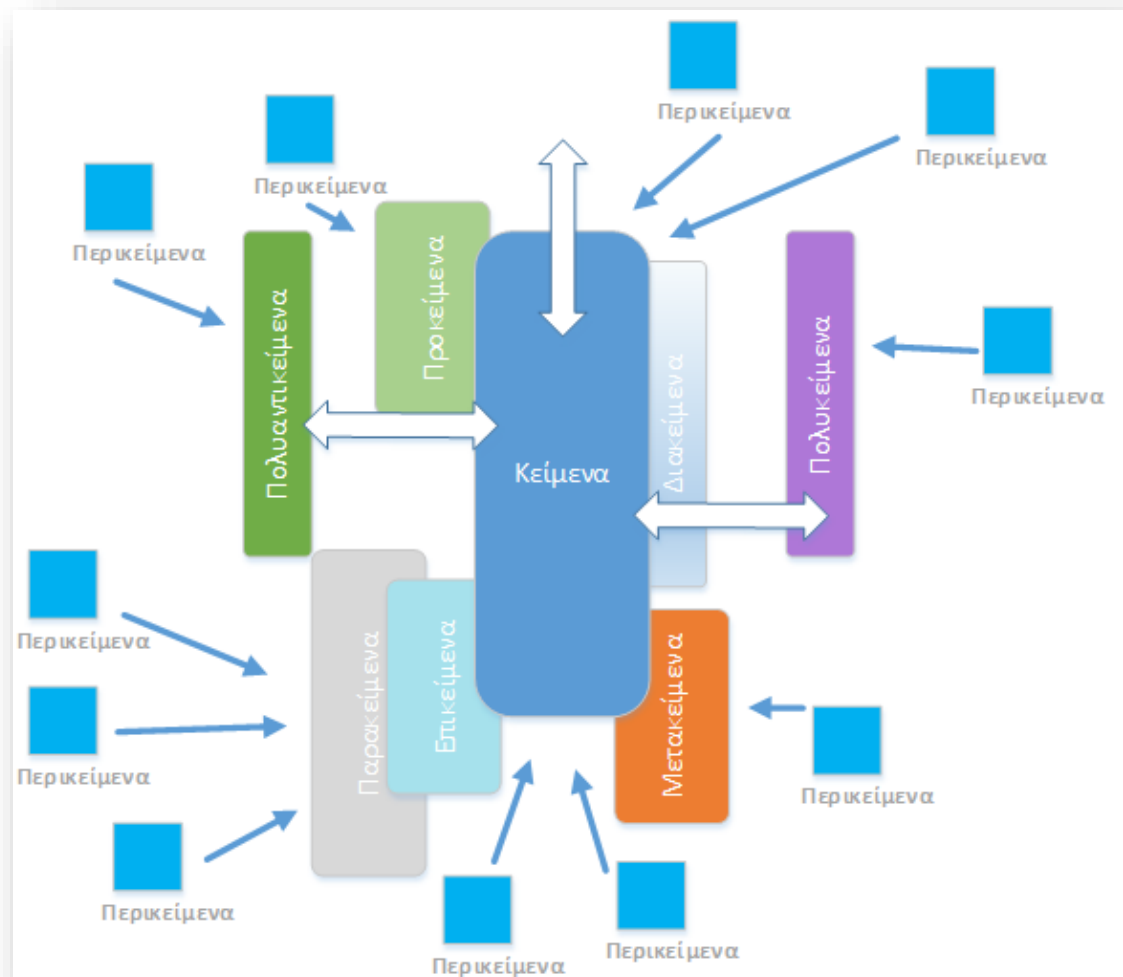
Περικείμενα

Περικείμενα

Περικείμενα

Περικείμενα

Πολυαντικείμενα

Προκείμενα

Κείμενα

Διακείμενα

Πολυκείμενα

Περικείμενα

Περικείμενα

Παρακείμενα

Επικείμενα

Μετακείμενα

Περικείμενα

Περικείμενα

Περικείμενα

Περικείμενα

Περικείμενα